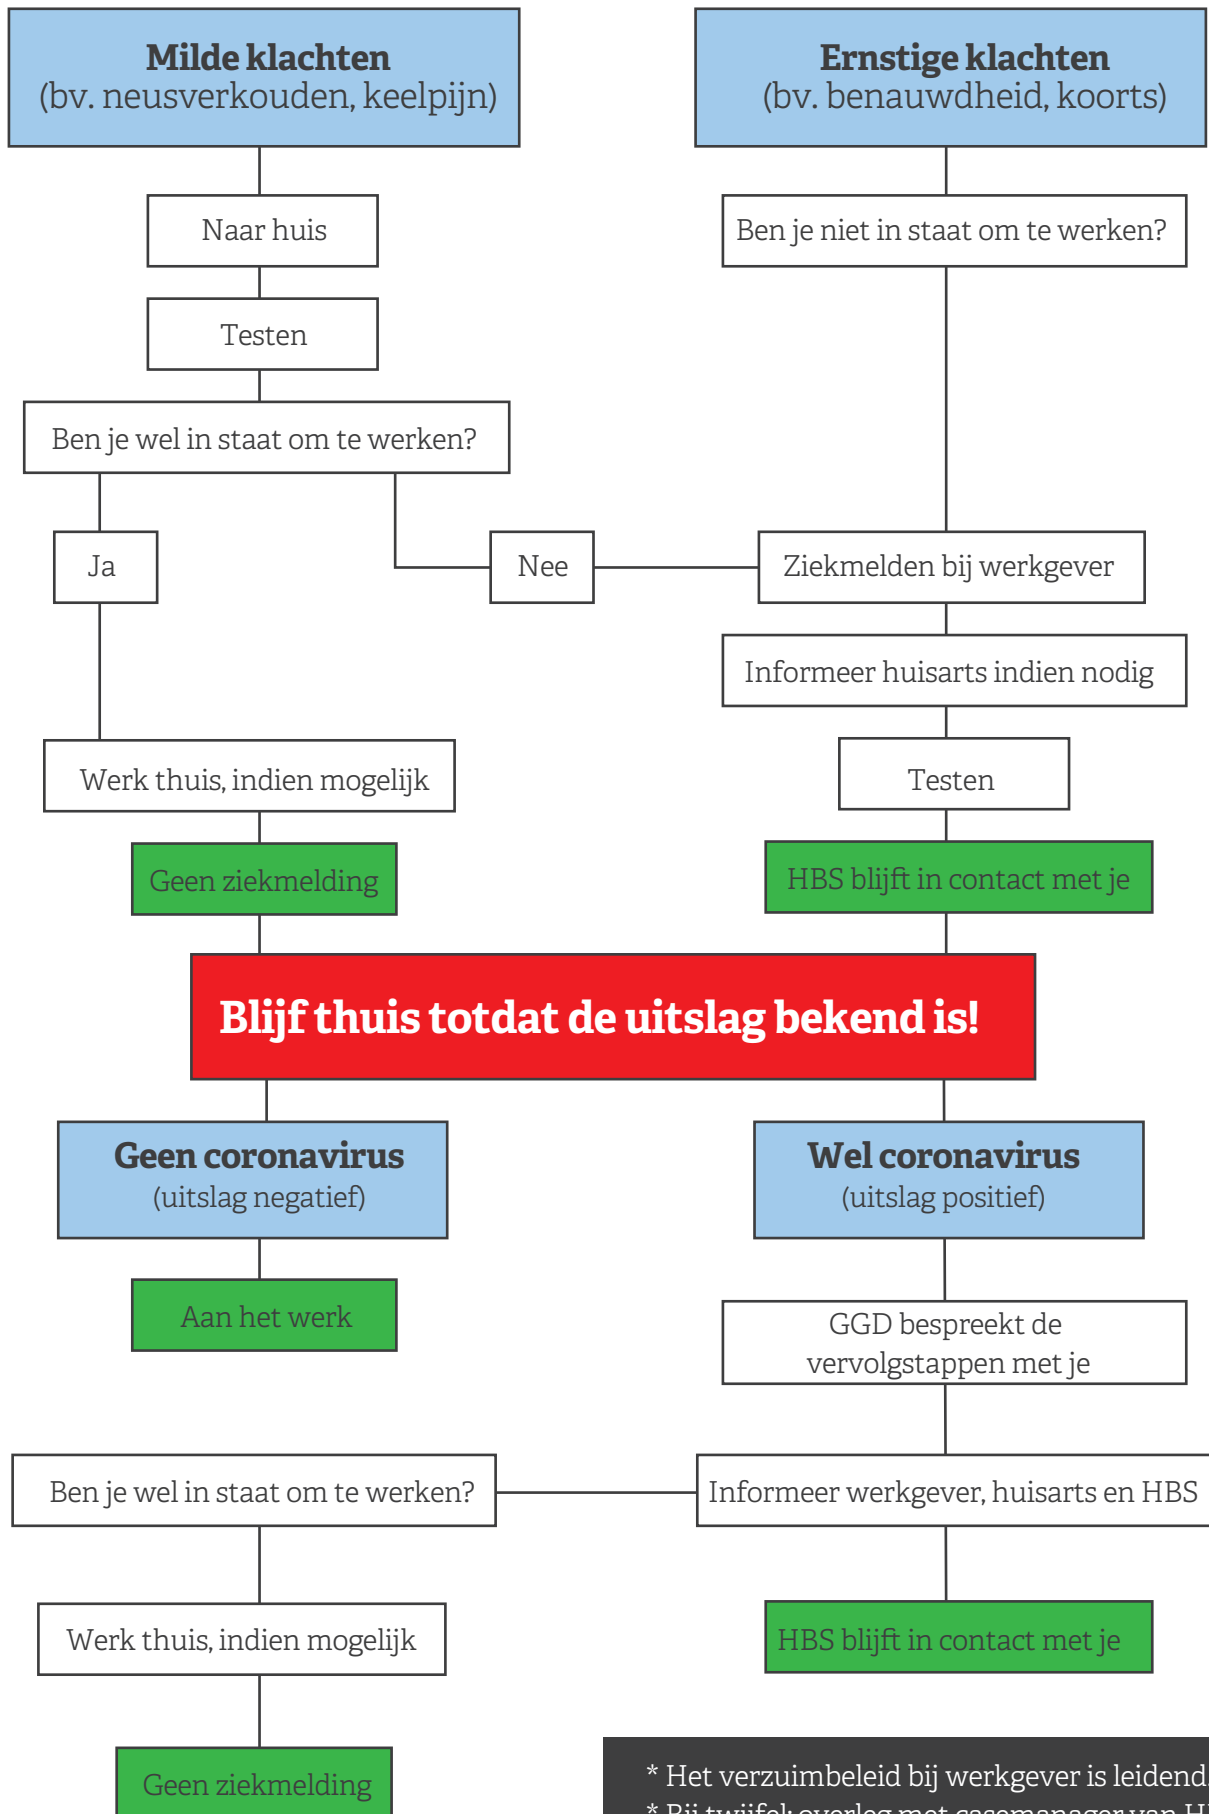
**Milde klachten**
(bv. neusverkouden, keelpijn)

**Ernstige klachten**
(bv. benauwdheid, koorts)

Naar huis

Ben je niet in staat om te werken?

Testen

Ben je wel in staat om te werken?

Ja

Nee

Ziekmelden bij werkgever

Informeer huisarts indien nodig

Werk thuis, indien mogelijk

Testen

Geen ziekmelding

HBS blijft in contact met je

**Blijf thuis totdat de uitslag bekend is!**

**Geen coronavirus**
(uitslag negatief)

**Wel coronavirus**
(uitslag positief)

Aan het werk

GGD bespreekt de vervolgstappen met je

Ben je wel in staat om te werken?

Informeer werkgever, huisarts en HBS

Werk thuis, indien mogelijk

HBS blijft in contact met je

Geen ziekmelding

* Het verzuimbeleid bij werkgever is leidend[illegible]
* Bij twijfel: overleg met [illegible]